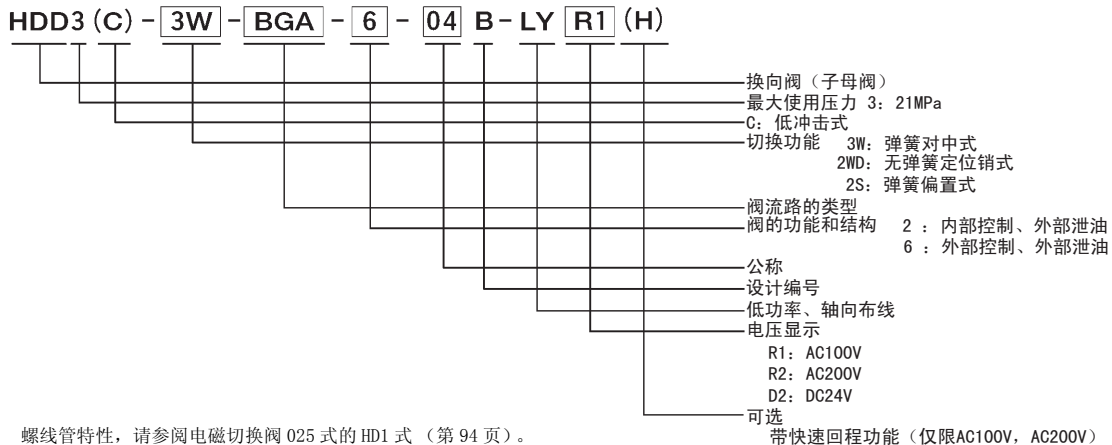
HDD3 (C) - 3W - BGA - 6 - 04 B - LY R1 (H)

换向阀（子母阀）
最大使用压力 3：21MPa
C：低冲击式
切换功能 3W：弹簧对中式
2WD：无弹簧定位销式
2S：弹簧偏置式
阀流路的类型
阀的功能和结构 2 ：内部控制、外部泄油
6 ：外部控制、外部泄油
公称
设计编号
低功率、轴向布线
电压显示
R1：AC100V
R2：AC200V
D2：DC24V
可选
带快速回程功能（仅限AC100V，AC200V）

螺线管特性，请参阅电磁切换阀 025 式的 HD1 式 （第 94 页）。